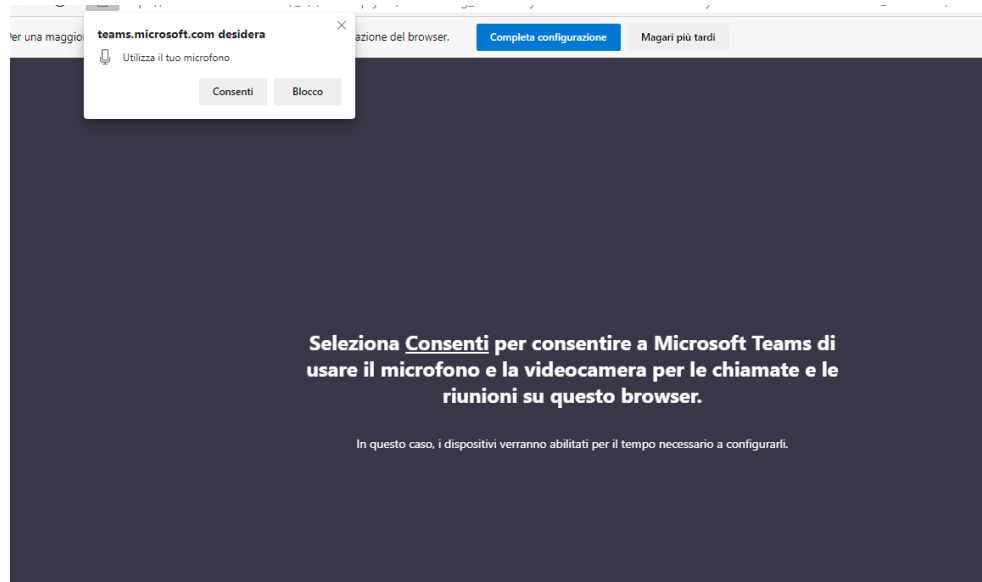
Per una maggio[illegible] azione del browser. Completa configurazione Magari più tardi

teams.microsoft.com desidera
×
Utilizza il tuo microfono
Consenti Blocco

Seleziona Consenti per consentire a Microsoft Teams di usare il microfono e la videocamera per le chiamate e le riunioni su questo browser.

In questo caso, i dispositivi verranno abilitati per il tempo necessario a configurarli.